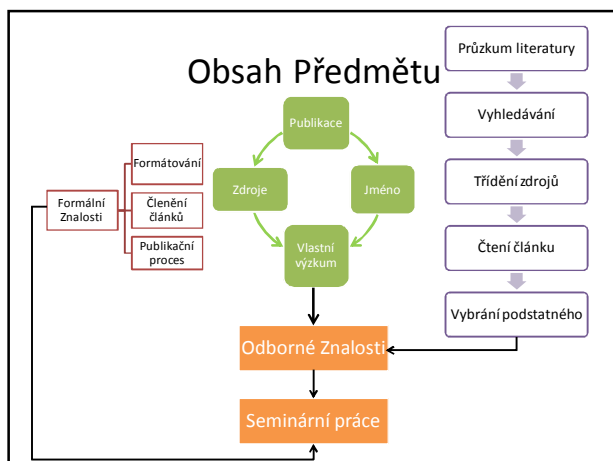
Obsah Předmětu

Průzkum literatury

Vyhledávání

Třídění zdrojů

Čtení článku

Vybrání podstatného

Publikace

Zdroje

Jméno

Vlastní výzkum

Formální Znalosti

Formátování

Členění článků

Publikační proces

Odborné Znalosti

Seminární práce